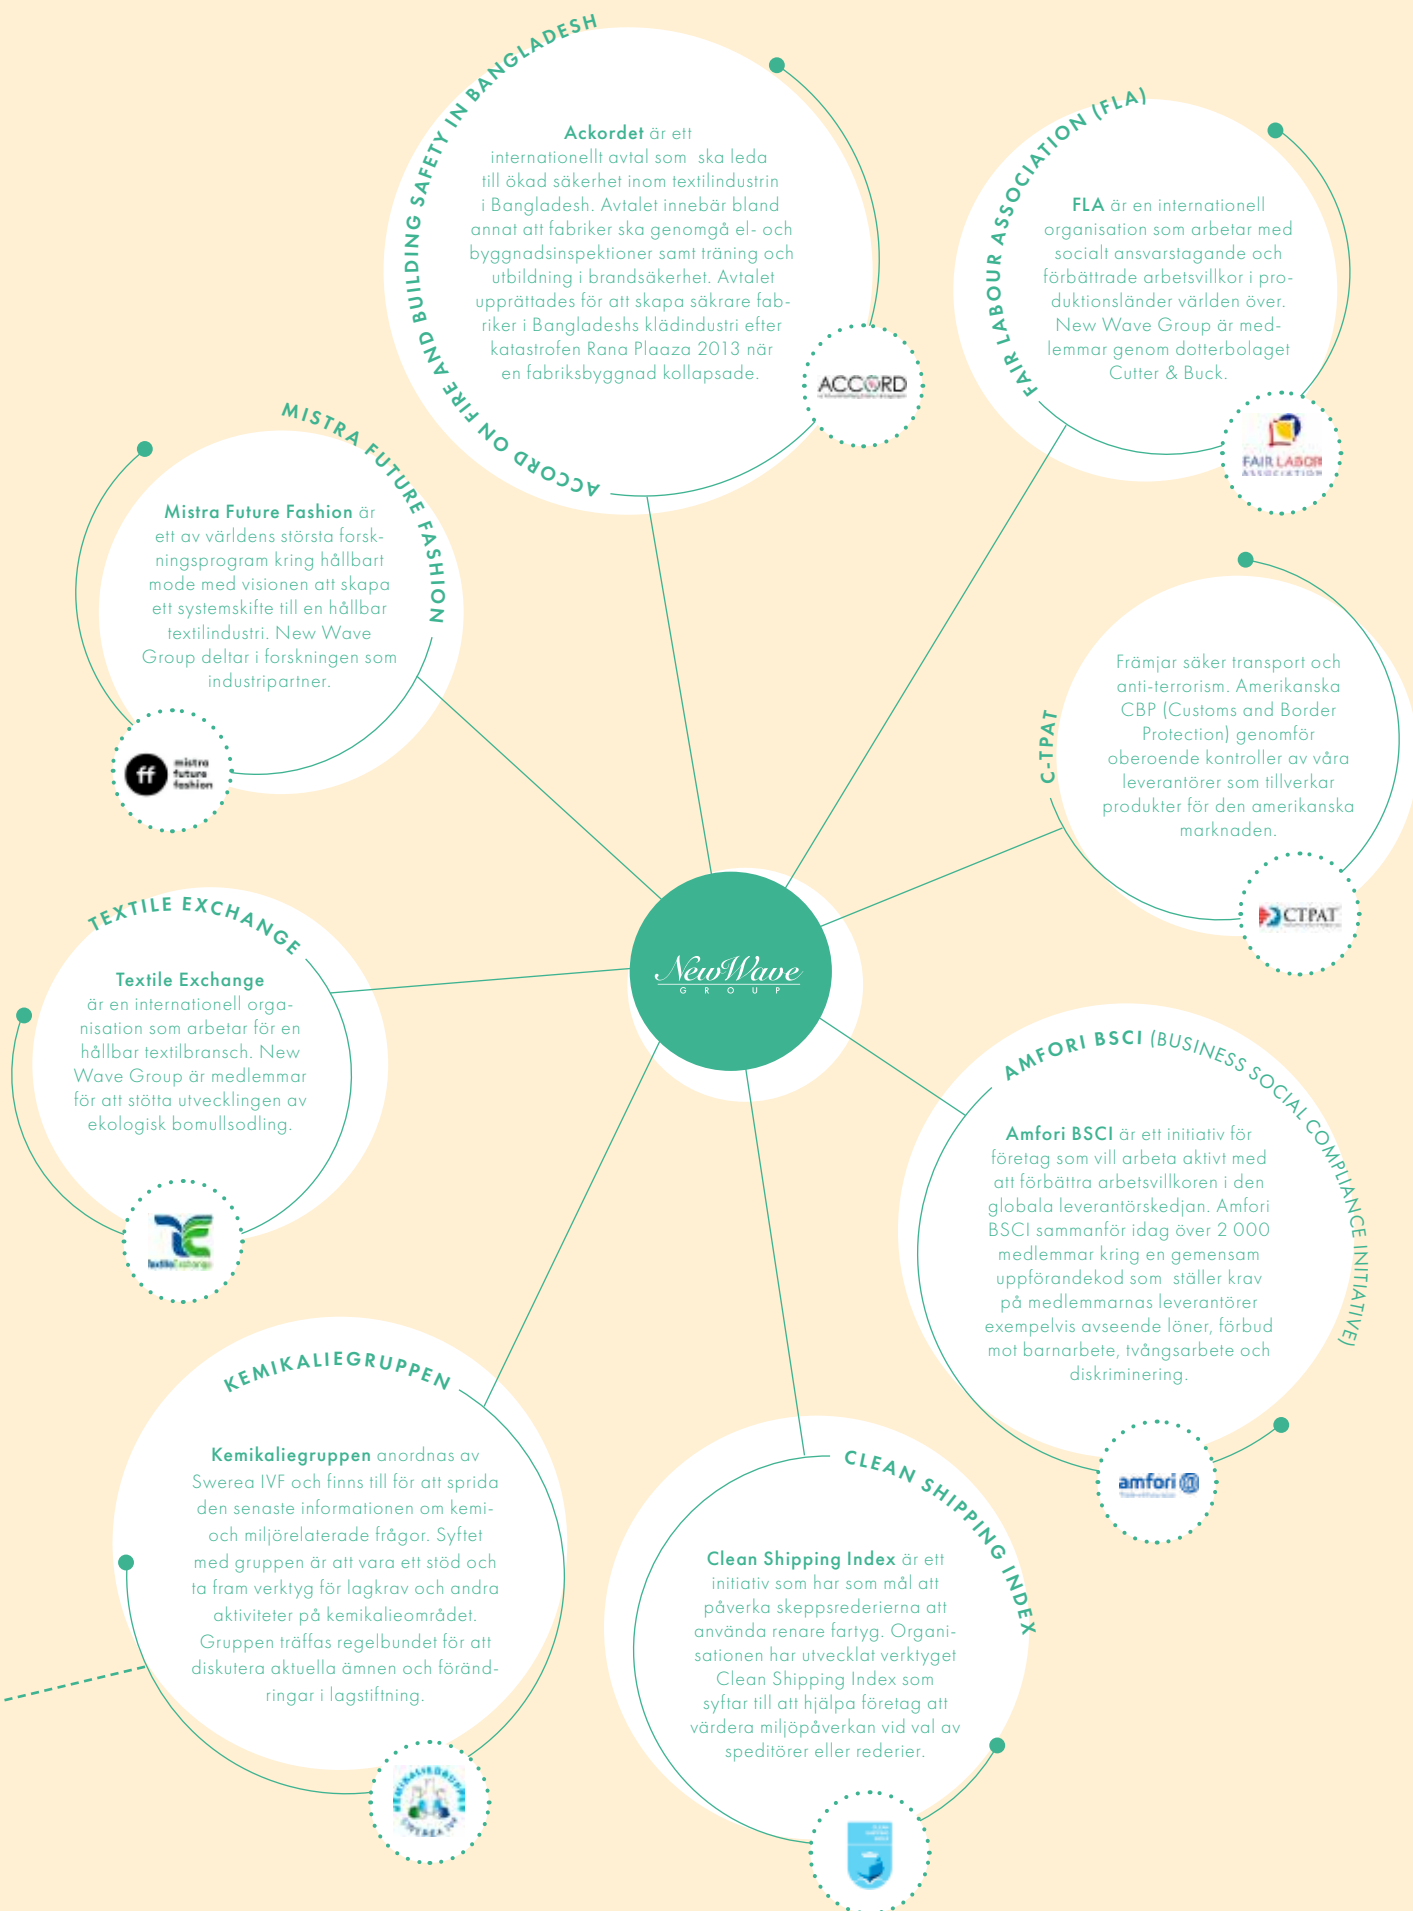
ACCORD ON FIRE AND BUILDING SAFETY IN BANGLADESH

Ackordet är ett internationellt avtal som ska leda till ökad säkerhet inom textilindustrin i Bangladesh. Avtalet innebär bland annat att fabriker ska genomgå el- och byggnadsinspektioner samt träning och utbildning i brandsäkerhet. Avtalet upprättades för att skapa säkrare fabriker i Bangladeshs klädindustri efter katastrofen Rana Plaaza 2013 när en fabriksbyggnad kollapsade.

ACCORD

FAIR LABOUR ASSOCIATION (FLA)

FLA är en internationell organisation som arbetar med socialt ansvarstagande och förbättrade arbetsvillkor i produktionsländer världen över. New Wave Group är medlemmar genom dotterbolaget Cutter & Buck.

FAIR LABOR ASSOCIATION

MISTRA FUTURE FASHION

Mistra Future Fashion är ett av världens största forskningsprogram kring hållbart mode med visionen att skapa ett systemskifte till en hållbar textilindustri. New Wave Group deltar i forskningen som industripartner.

ff mistra future fashion

C-TPAT

Främjar säker transport och anti-terrorism. Amerikanska CBP (Customs and Border Protection) genomför oberoende kontroller av våra leverantörer som tillverkar produkter för den amerikanska marknaden.

CTPAT

NewWave GROUP

TEXTILE EXCHANGE

Textile Exchange är en internationell organisation som arbetar för en hållbar textilbransch. New Wave Group är medlemmar för att stötta utvecklingen av ekologisk bomullsodling.

textile Exchange

AMFORI BSCI (BUSINESS SOCIAL COMPLIANCE INITIATIVE)

Amfori BSCI är ett initiativ för företag som vill arbeta aktivt med att förbättra arbetsvillkoren i den globala leverantörskedjan. Amfori BSCI sammanför idag över 2 000 medlemmar kring en gemensam uppförandekod som ställer krav på medlemmarnas leverantörer exempelvis avseende löner, förbud mot barnarbete, tvångsarbete och diskriminering.

amfori

KEMIKALIEGRUPPEN

Kemikaliegruppen anordnas av Swerea IVF och finns till för att sprida den senaste informationen om kemi- och miljörelaterade frågor. Syftet med gruppen är att vara ett stöd och ta fram verktyg för lagkrav och andra aktiviteter på kemikalieområdet. Gruppen träffas regelbundet för att diskutera aktuella ämnen och förändringar i lagstiftning.

KEMIKALIEGRUPPEN SWEREA IVF

CLEAN SHIPPING INDEX

Clean Shipping Index är ett initiativ som har som mål att påverka skeppsrederierna att använda renare fartyg. Organisationen har utvecklat verktyget Clean Shipping Index som syftar till att hjälpa företag att värdera miljöpåverkan vid val av speditörer eller rederier.